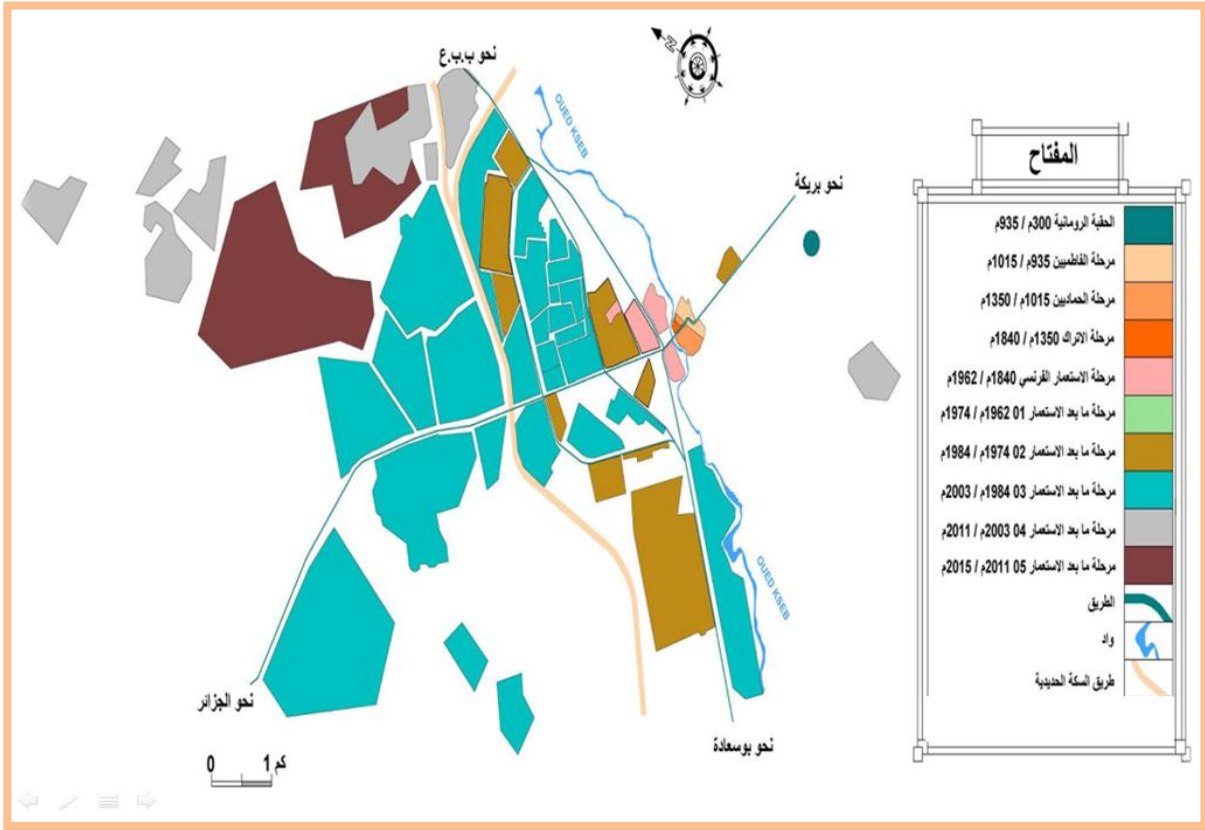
نحو ب.ب.ع

OUED KSEB

نحو بريكة

نحو الجزائر

نحو بوسعادة

OUED KSEB

0 1 كم

المفتاح

الحقبة الرومانية 300م / 935م

مرحلة الفاطميين 935م / 1015م

مرحلة الحماديين 1015م / 1350م

مرحلة الاتراك 1350م / 1840م

مرحلة الاستعمار الفرنسي 1840م / 1962م

مرحلة ما بعد الاستعمار 01 1962م / 1974م

مرحلة ما بعد الاستعمار 02 1974م / 1984م

مرحلة ما بعد الاستعمار 03 1984م / 2003م

مرحلة ما بعد الاستعمار 04 2003م / 2011م

مرحلة ما بعد الاستعمار 05 2011م / 2015م

الطريق

واد

طريق السكة الحديدية